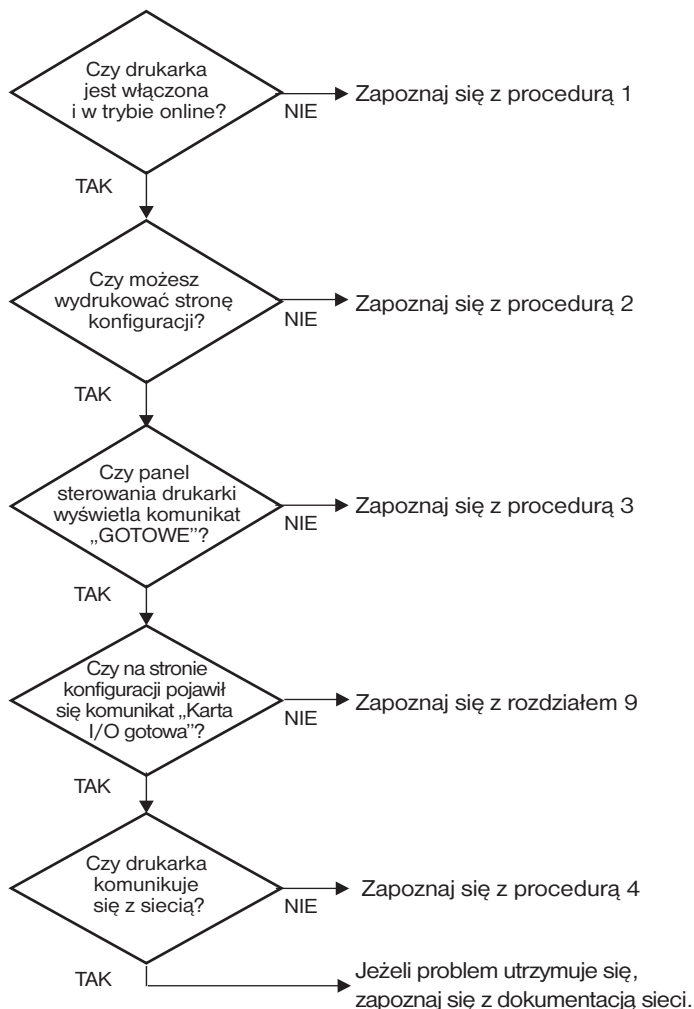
Czy drukarka jest włączona i w trybie online?

NIE

Zapoznaj się z procedurą 1

TAK

Czy możesz wydrukować stronę konfiguracji?

NIE

Zapoznaj się z procedurą 2

TAK

Czy panel sterowania drukarki wyświetla komunikat „GOTOWE"?

NIE

Zapoznaj się z procedurą 3

TAK

Czy na stronie konfiguracji pojawił się komunikat „Karta I/O gotowa"?

NIE

Zapoznaj się z rozdziałem 9

TAK

Czy drukarka komunikuje się z siecią?

NIE

Zapoznaj się z procedurą 4

TAK

Jeżeli problem utrzymuje się, zapoznaj się z dokumentacją sieci.